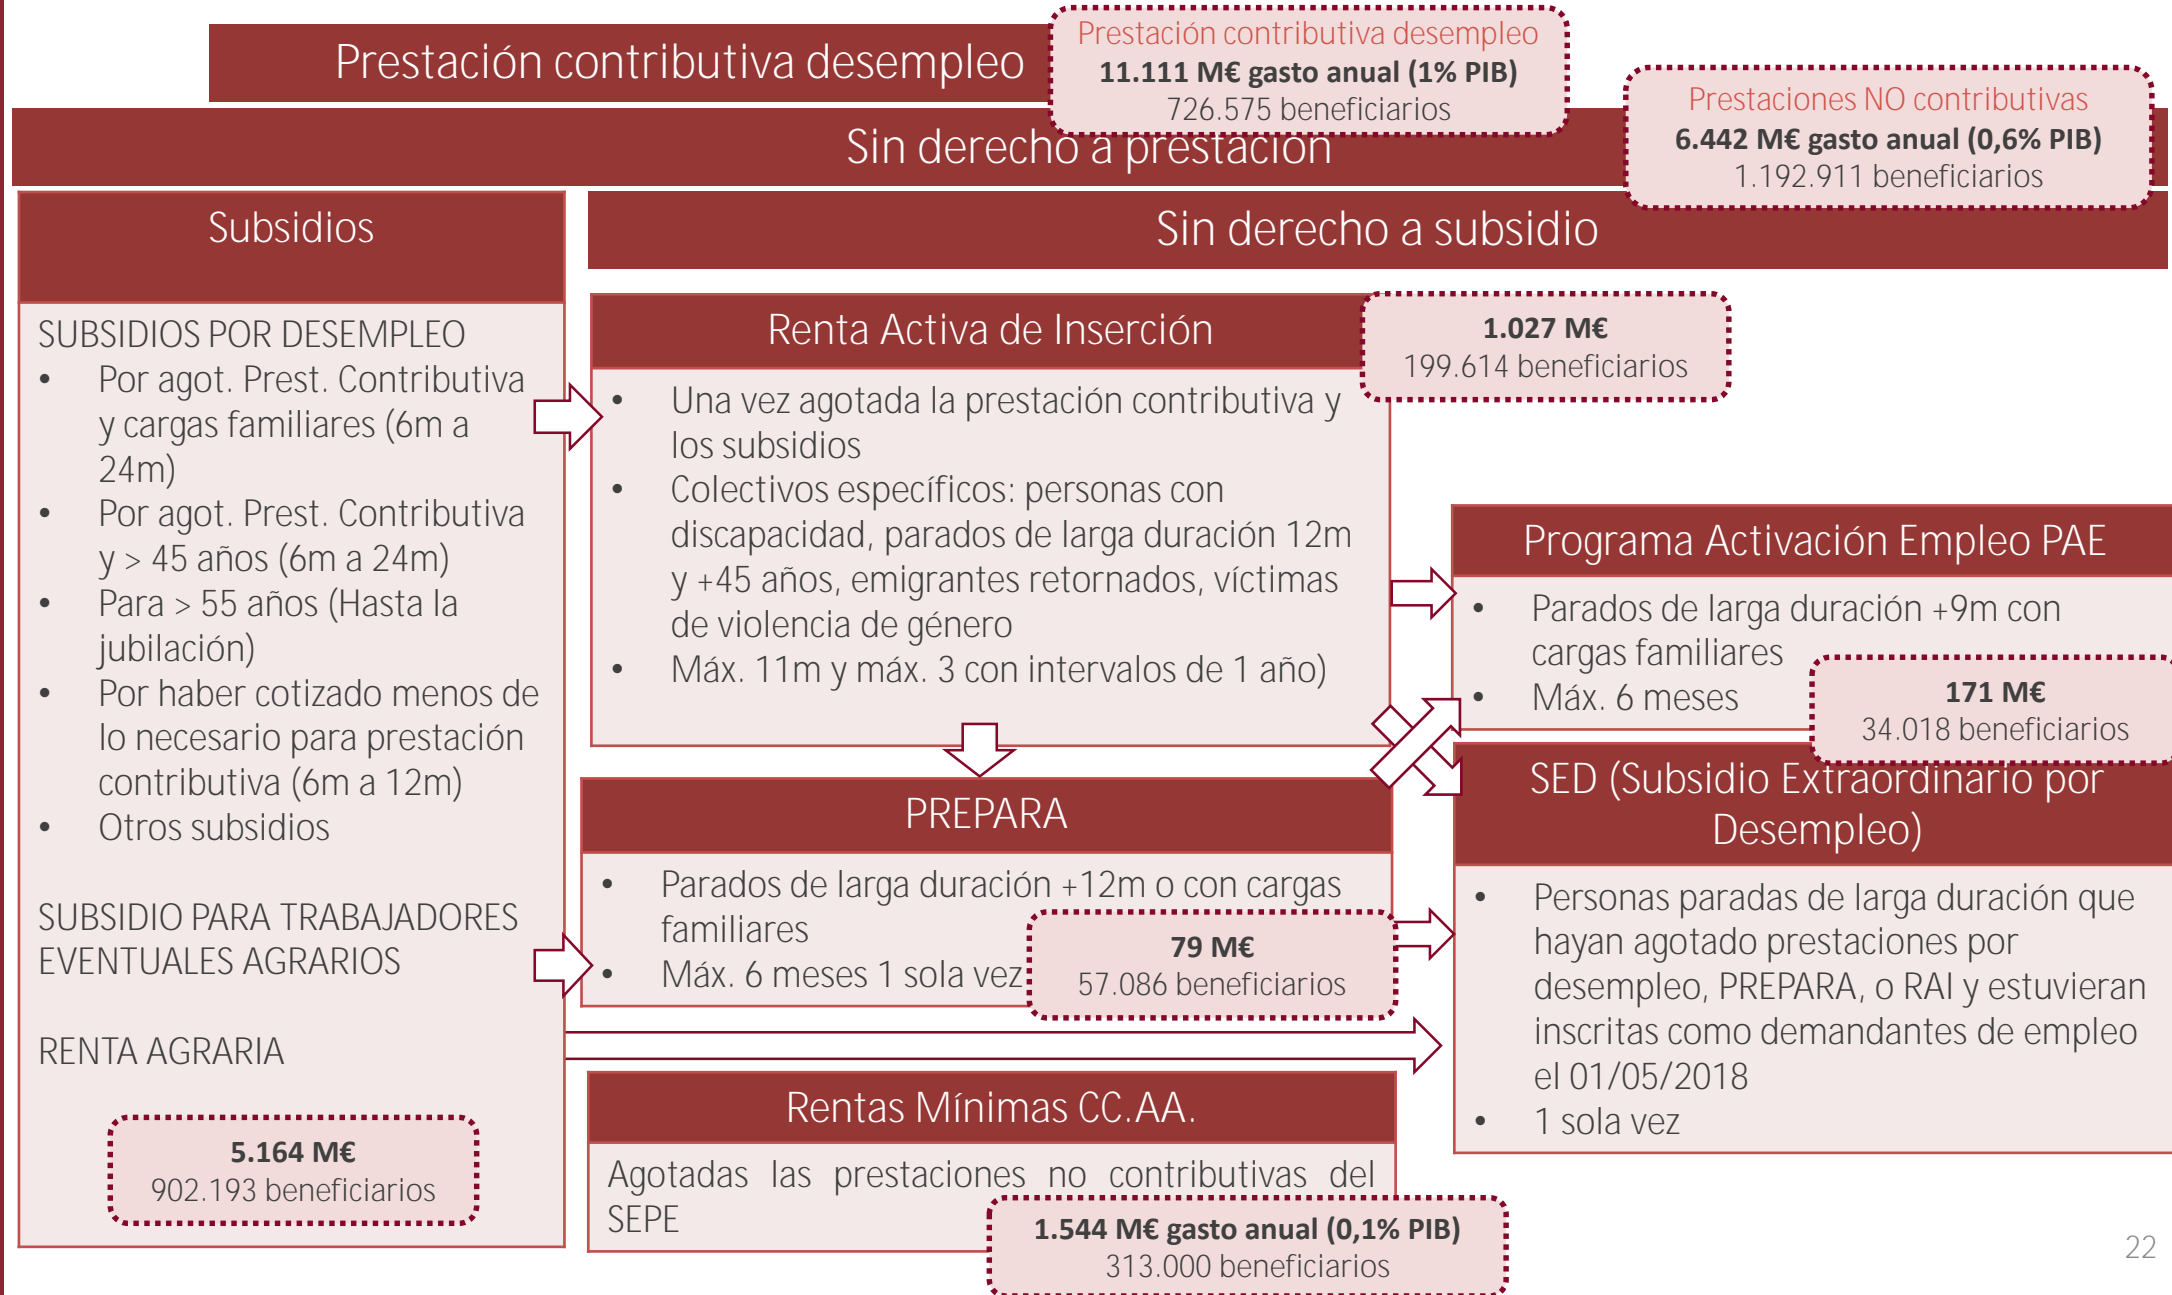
Prestación contributiva desempleo

Prestación contributiva desempleo
11.111 M€ gasto anual (1% PIB)
726.575 beneficiarios

Sin derecho a prestación

Prestaciones NO contributivas
6.442 M€ gasto anual (0,6% PIB)
1.192.911 beneficiarios

Subsidios

SUBSIDIOS POR DESEMPLEO
- Por agot. Prest. Contributiva y cargas familiares (6m a 24m)
- Por agot. Prest. Contributiva y > 45 años (6m a 24m)
- Para > 55 años (Hasta la jubilación)
- Por haber cotizado menos de lo necesario para prestación contributiva (6m a 12m)
- Otros subsidios

SUBSIDIO PARA TRABAJADORES EVENTUALES AGRARIOS

RENTA AGRARIA

5.164 M€
902.193 beneficiarios

Sin derecho a subsidio

Renta Activa de Inserción

1.027 M€
199.614 beneficiarios

- Una vez agotada la prestación contributiva y los subsidios
- Colectivos específicos: personas con discapacidad, parados de larga duración 12m y +45 años, emigrantes retornados, víctimas de violencia de género
- Máx. 11m y máx. 3 con intervalos de 1 año)

Programa Activación Empleo PAE
- Parados de larga duración +9m con cargas familiares
- Máx. 6 meses

171 M€
34.018 beneficiarios

PREPARA
- Parados de larga duración +12m o con cargas familiares
- Máx. 6 meses 1 sola vez

79 M€
57.086 beneficiarios

SED (Subsidio Extraordinario por Desempleo)
- Personas paradas de larga duración que hayan agotado prestaciones por desempleo, PREPARA, o RAI y estuvieran inscritas como demandantes de empleo el 01/05/2018
- 1 sola vez

Rentas Mínimas CC.AA.
Agotadas las prestaciones no contributivas del SEPE

1.544 M€ gasto anual (0,1% PIB)
313.000 beneficiarios

22